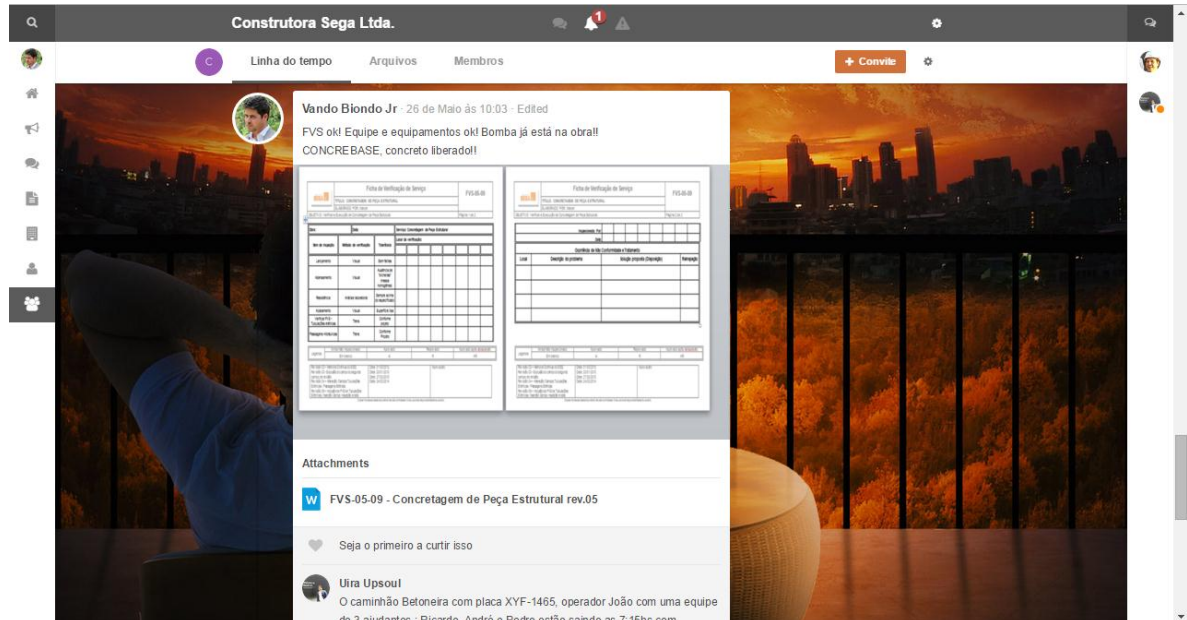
Construtora Sega Ltda.

1

C Linha do tempo Arquivos Membros

+ Convite

Vando Biondo Jr · 26 de Maio às 10:03 · Edited

FVS ok! Equipe e equipamentos ok! Bomba já está na obra!! CONCREBASE, concreto liberado!!

Ficha de Verificação de Serviço FVS-05-09

Ficha de Verificação de Serviço FVS-05-09

Attachments

FVS-05-09 - Concretagem de Peça Estrutural rev.05

Seja o primeiro a curtir isso

Uira Upsoul

O caminhão Betoneira com placa XYF-1465, operador João com uma equipe de 3 ajudantes : Ricardo, André e Pedro estão saindo as 7:15hs com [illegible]